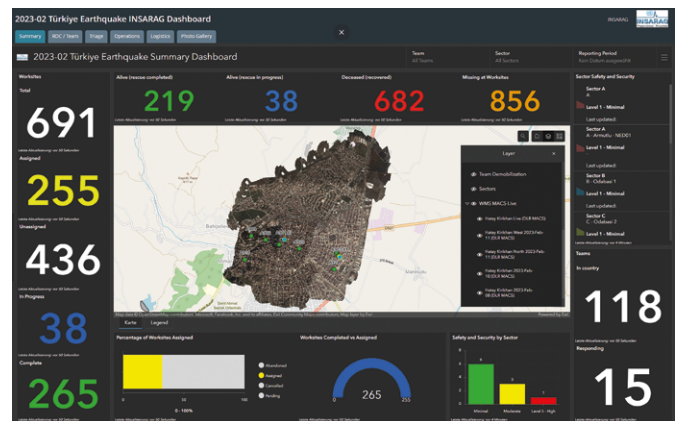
2023-02 Türkiye Earthquake INSARAG Dashboard

INSARAG

Summary | RDC / Team | Etage | Operations | Logistics | Photo Gallery

2023-02 Türkiye Earthquake Summary Dashboard

Team
All Teams

Sector
All Sectors

Reporting Period
Kein Datum ausgewählt

Worksites

Total

691

Letzte Aktualisierung: vor 60 Sekunden

Assigned

255

Letzte Aktualisierung: vor 60 Sekunden

Unassigned

436

Letzte Aktualisierung: vor 60 Sekunden

In Progress

38

Letzte Aktualisierung: vor 60 Sekunden

Complete

265

Alive (rescue completed)

219

Letzte Aktualisierung: vor 60 Sekunden

Alive (rescue in progress)

38

Letzte Aktualisierung: vor 60 Sekunden

Deceased (recovered)

682

Letzte Aktualisierung: vor 60 Sekunden

Missing at Worksites

856

Letzte Aktualisierung: vor 60 Sekunden

Layer

Team Demobilisation

Sectors

WMS MACS Live

Hatay Kirikhan Live (DLR MACS)

Hatay Kirikhan West 2023-Feb-11 (DLR MACS)

Hatay Kirikhan North 2023-Feb-11 (DLR MACS)

Hatay Kirikhan 2023-Feb-10 (DLR MACS)

Hatay Kirikhan 2023-Feb-08 (DLR MACS)

Powered by Esri

Karte | Legend

Sector Safety and Security

Sector A
A
Level 1 - Minimal
Last updated:

Sector A
A - Armutlu - NEO01
Level 1 - Minimal
Last updated:

Sector B
A - Ordabasi 1
Level 1 - Minimal
Last updated:

Sector C
C - Ordabasi 2
Level 1 - Minimal

Letzte Aktualisierung: vor 4 Minuten

Teams

In country

118

Letzte Aktualisierung: vor 60 Sekunden

Responding

15

Percentage of Worksites Assigned

Abandoned
Assigned
Cancelled
Pending

0 | 50 | 100

0 - 100%

Worksites Completed vs Assigned

0 | 265 | 255

Safety and Security by Sector

Minimal | Moderate | Level 3 - High